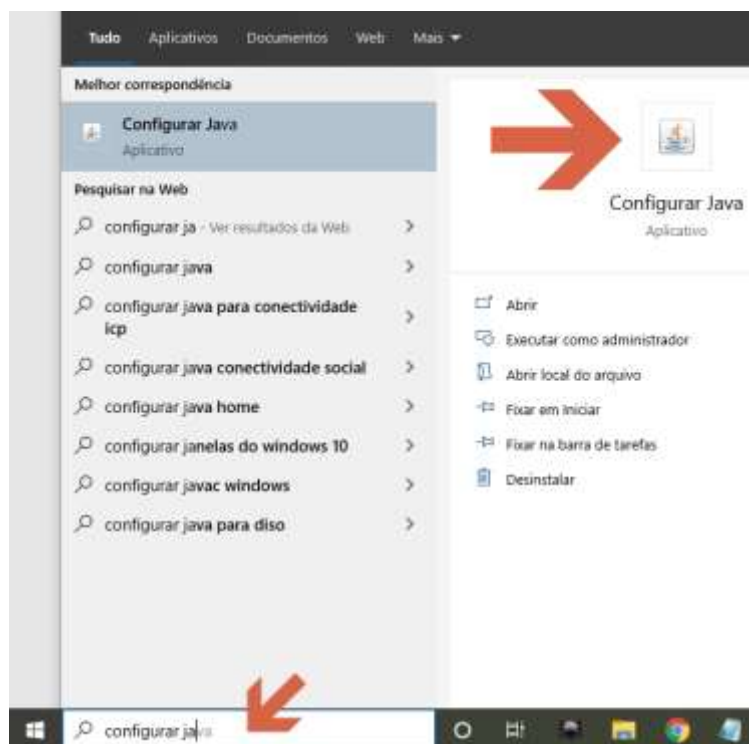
Tudo Aplicativos Documentos Web Mais ▾

Melhor correspondência

Configurar Java
Aplicativo

Pesquisar na Web

configurar ja - Ver resultados da Web

configurar java

configurar java para conectividade icp

configurar java conectividade social

configurar java home

configurar janelas do windows 10

configurar javac windows

configurar java para diso

Configurar Java
Aplicativo

Abrir

Executar como administrador

Abrir local do arquivo

Fixar em Iniciar

Fixar na barra de tarefas

Desinstalar

configurar java